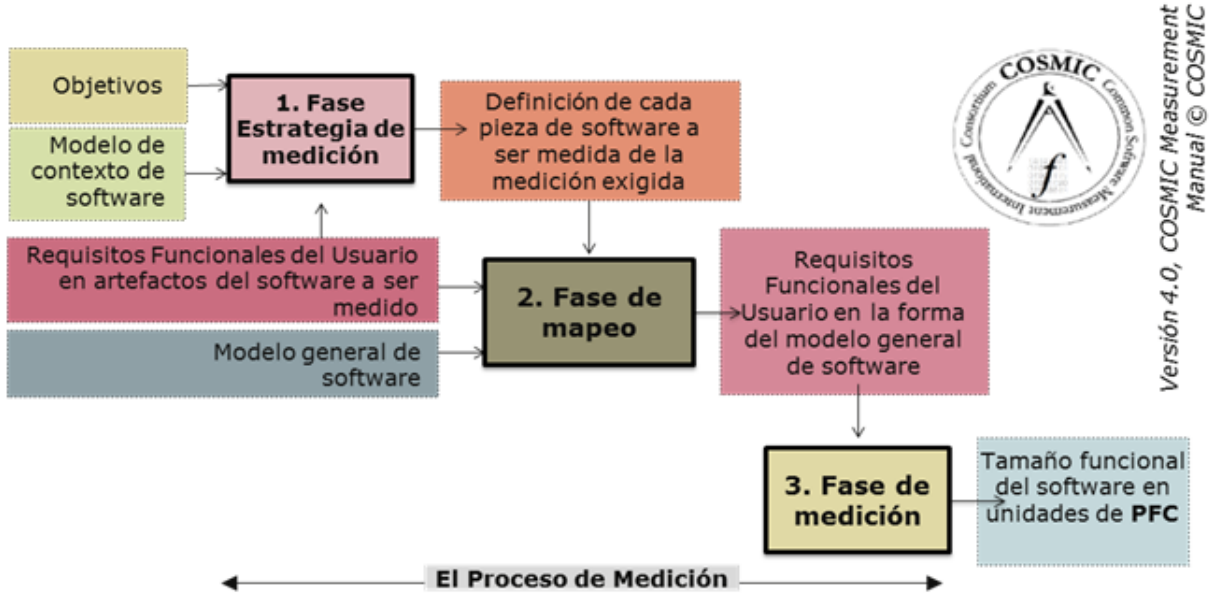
Objetivos

Modelo de contexto de software

1. Fase Estrategia de medición

Definición de cada pieza de software a ser medida de la medición exigida

Requisitos Funcionales del Usuario en artefactos del software a ser medido

Modelo general de software

2. Fase de mapeo

Requisitos Funcionales del Usuario en la forma del modelo general de software

3. Fase de medición

Tamaño funcional del software en unidades de PFC

El Proceso de Medición

COSMIC Common Software Measurement International Consortium

Versión 4.0, COSMIC Measurement Manual © COSMIC